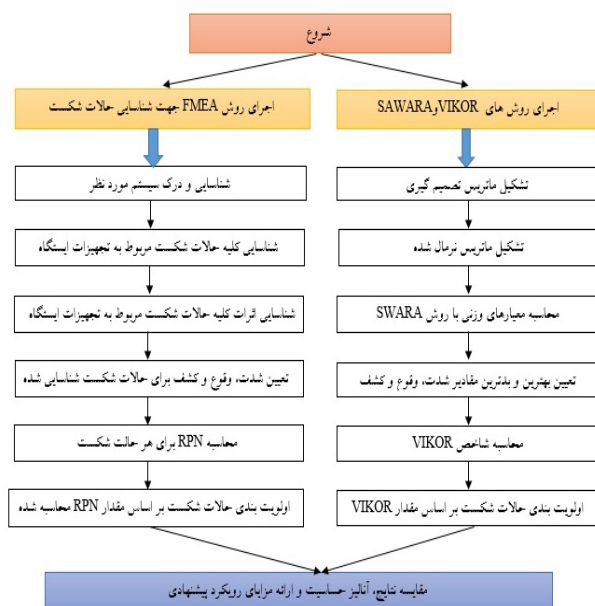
شروع

اجرای روش FMEA جهت شناسایی حالات شکست

شناسایی و درک سیستم مورد نظر

شناسایی کلیه حالات شکست مربوط به تجهیزات ایستگاه

شناسایی اثرات کلیه حالات شکست مربوط به تجهیزات ایستگاه

تعیین شدت، وقوع و کشف برای حالات شکست شناسایی شده

محاسبه RPN برای هر حالت شکست

اولویت بندی حالات شکست بر اساس مقدار RPN محاسبه شده

اجرای روش های VIKOR وSAWARA

تشکیل ماتریس تصمیم گیری

تشکیل ماتریس نرمال شده

محاسبه معیارهای وزنی با روش SWARA

تعیین بهترین و بدترین مقادیر شدت، وقوع و کشف

محاسبه شاخص VIKOR

اولویت بندی حالات شکست بر اساس مقدار VIKOR

مقایسه نتایج، آنالیز حساسیت و ارائه مزایای رویکرد پیشنهادی